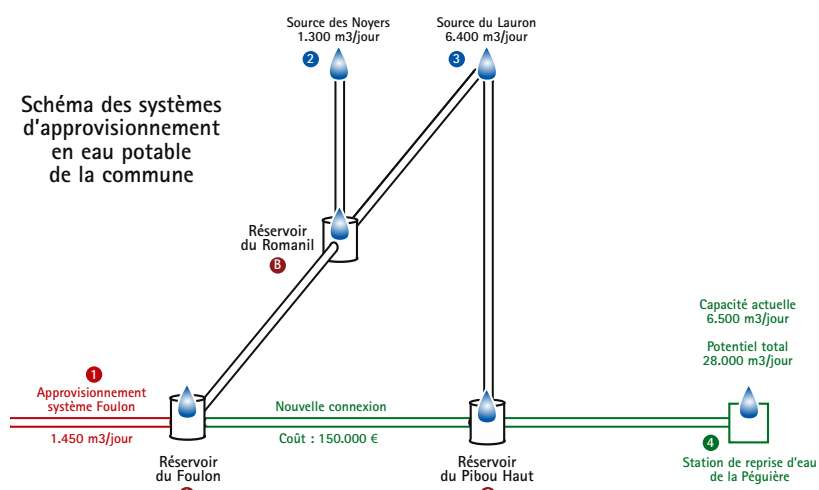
Source des Noyers
1.300 m3/jour

2

Source du Lauron
6.400 m3/jour

3

Schéma des systèmes d'approvisionnement en eau potable de la commune

Réservoir
du Romanil

B

Capacité actuelle
6.500 m3/jour

Potentiel total
28.000 m3/jour

1
Approvisionnement
système Foulon

1.450 m3/jour

Nouvelle connexion

Coût : 150.000 €

4

Réservoir
du Foulon

Réservoir
du Pibou Haut

Station de reprise d'eau
de la Péguière